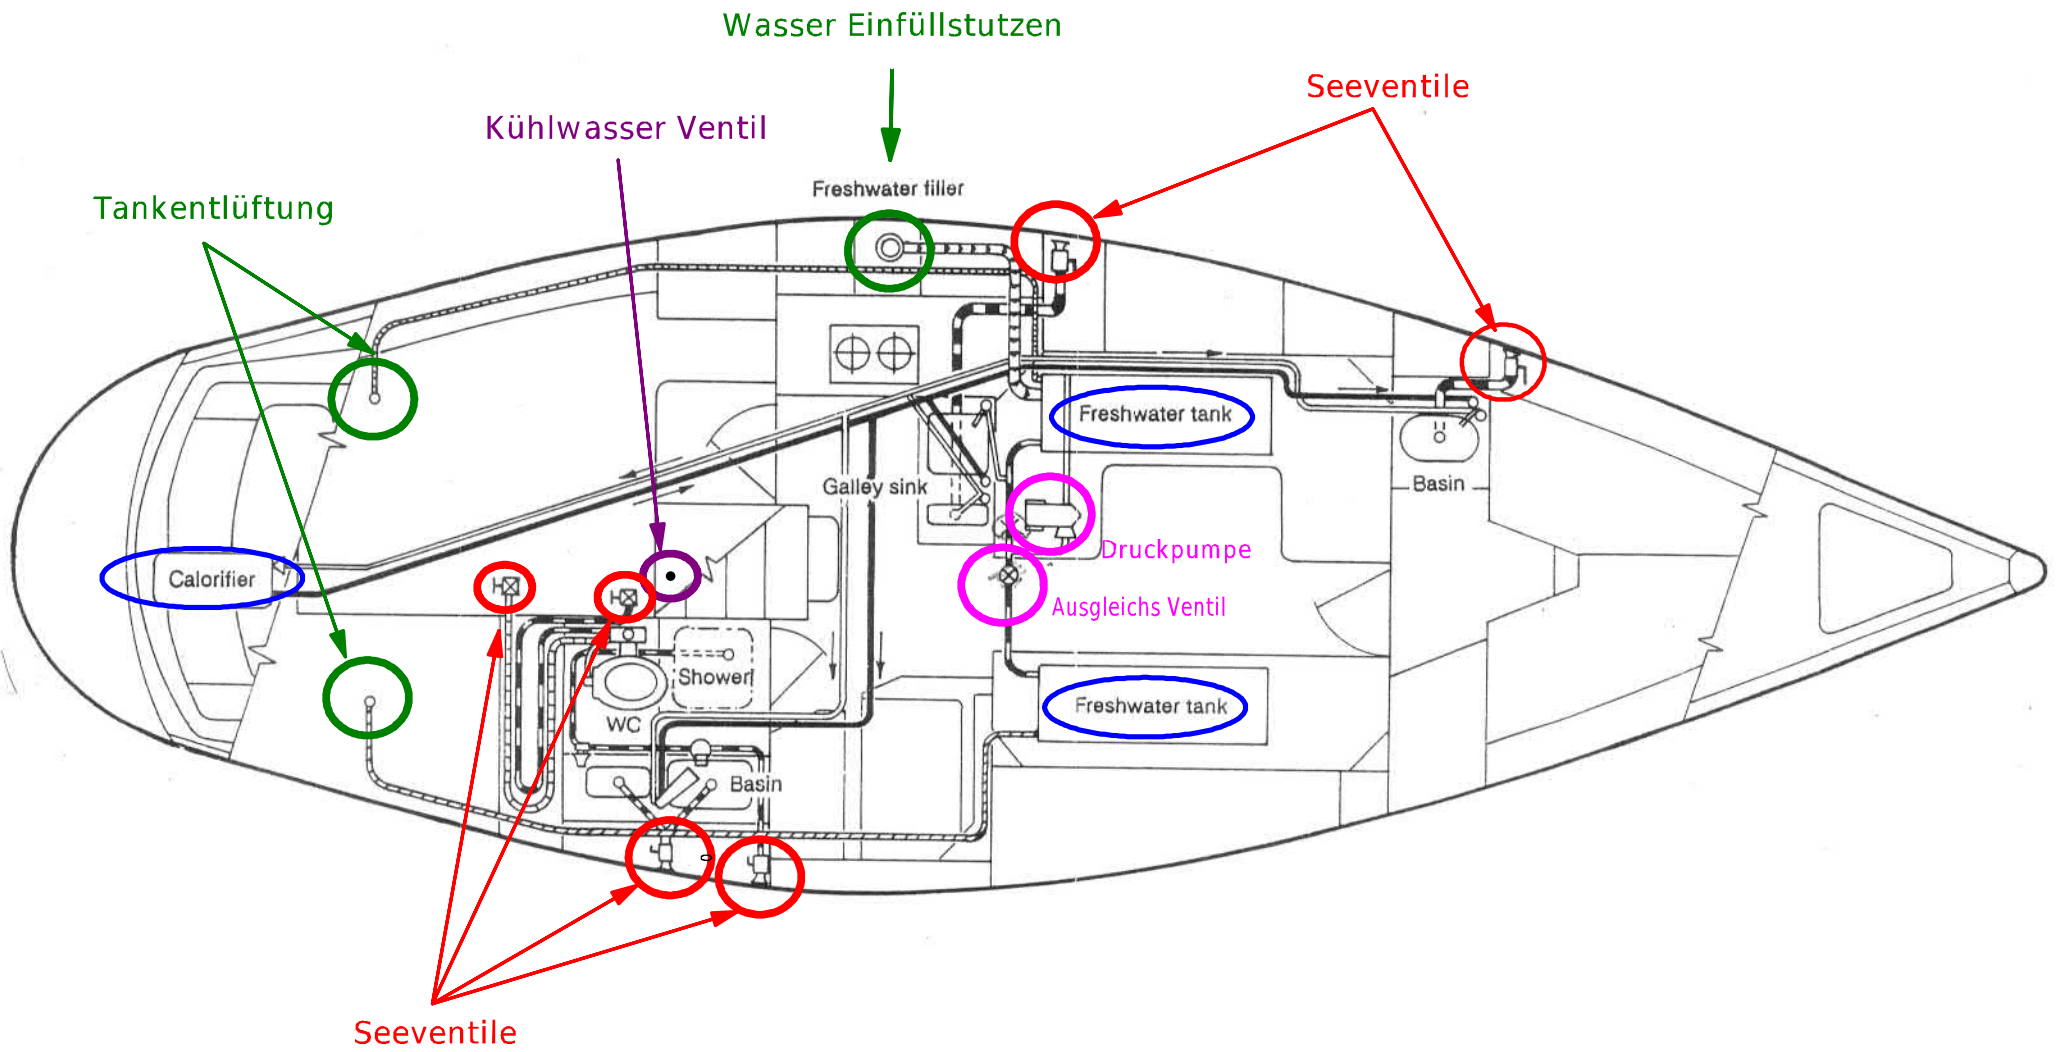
Wasser Einfüllstutzen

Seeventile

Kühlwasser Ventil

Freshwater filler

Tankentlüftung

Freshwater tank

Basin

Galley sink

Druckpumpe

Calorifier

Ausgleichs Ventil

Shower

WC

Freshwater tank

Basin

Seeventile